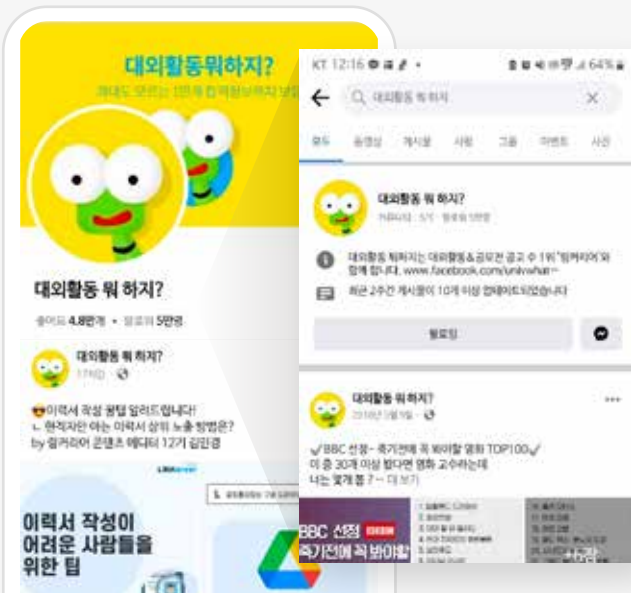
대외활동뭐하지?

대외활동 뭐 하지?

좋아요 4.8만개 · 팔로워 5만명

대외활동 뭐 하지?

😎이력서 작성 꿀팁 알려드립니다!
ㄴ 현직자만 아는 이력서 상위 노출 방법은?
by 링커리어 콘텐츠 에디터 12기 김민경

이력서 작성이 어려운 사람들을 위한 팁

KT 12:16 64%

대외활동 뭐 하지

모두 동영상 게시물 사람 그룹 이벤트 사진

대외활동 뭐 하지?

대외활동 뭐하지는 대외활동&공모전 공고 수 1위 '링커리어'와 함께 합니다. www.facebook.com/univwhat~

최근 2주간 게시물이 10개 이상 업데이트되었습니다

팔로잉

대외활동 뭐 하지?

✔BBC 선정 - 죽기전에 꼭 봐야할 영화 TOP100✔
이 중 30개 이상 봤다면 영화 고수라는데
너는 몇개 봄 ? ... 더 보기

BBC 선정 죽기전에 꼭 봐야할